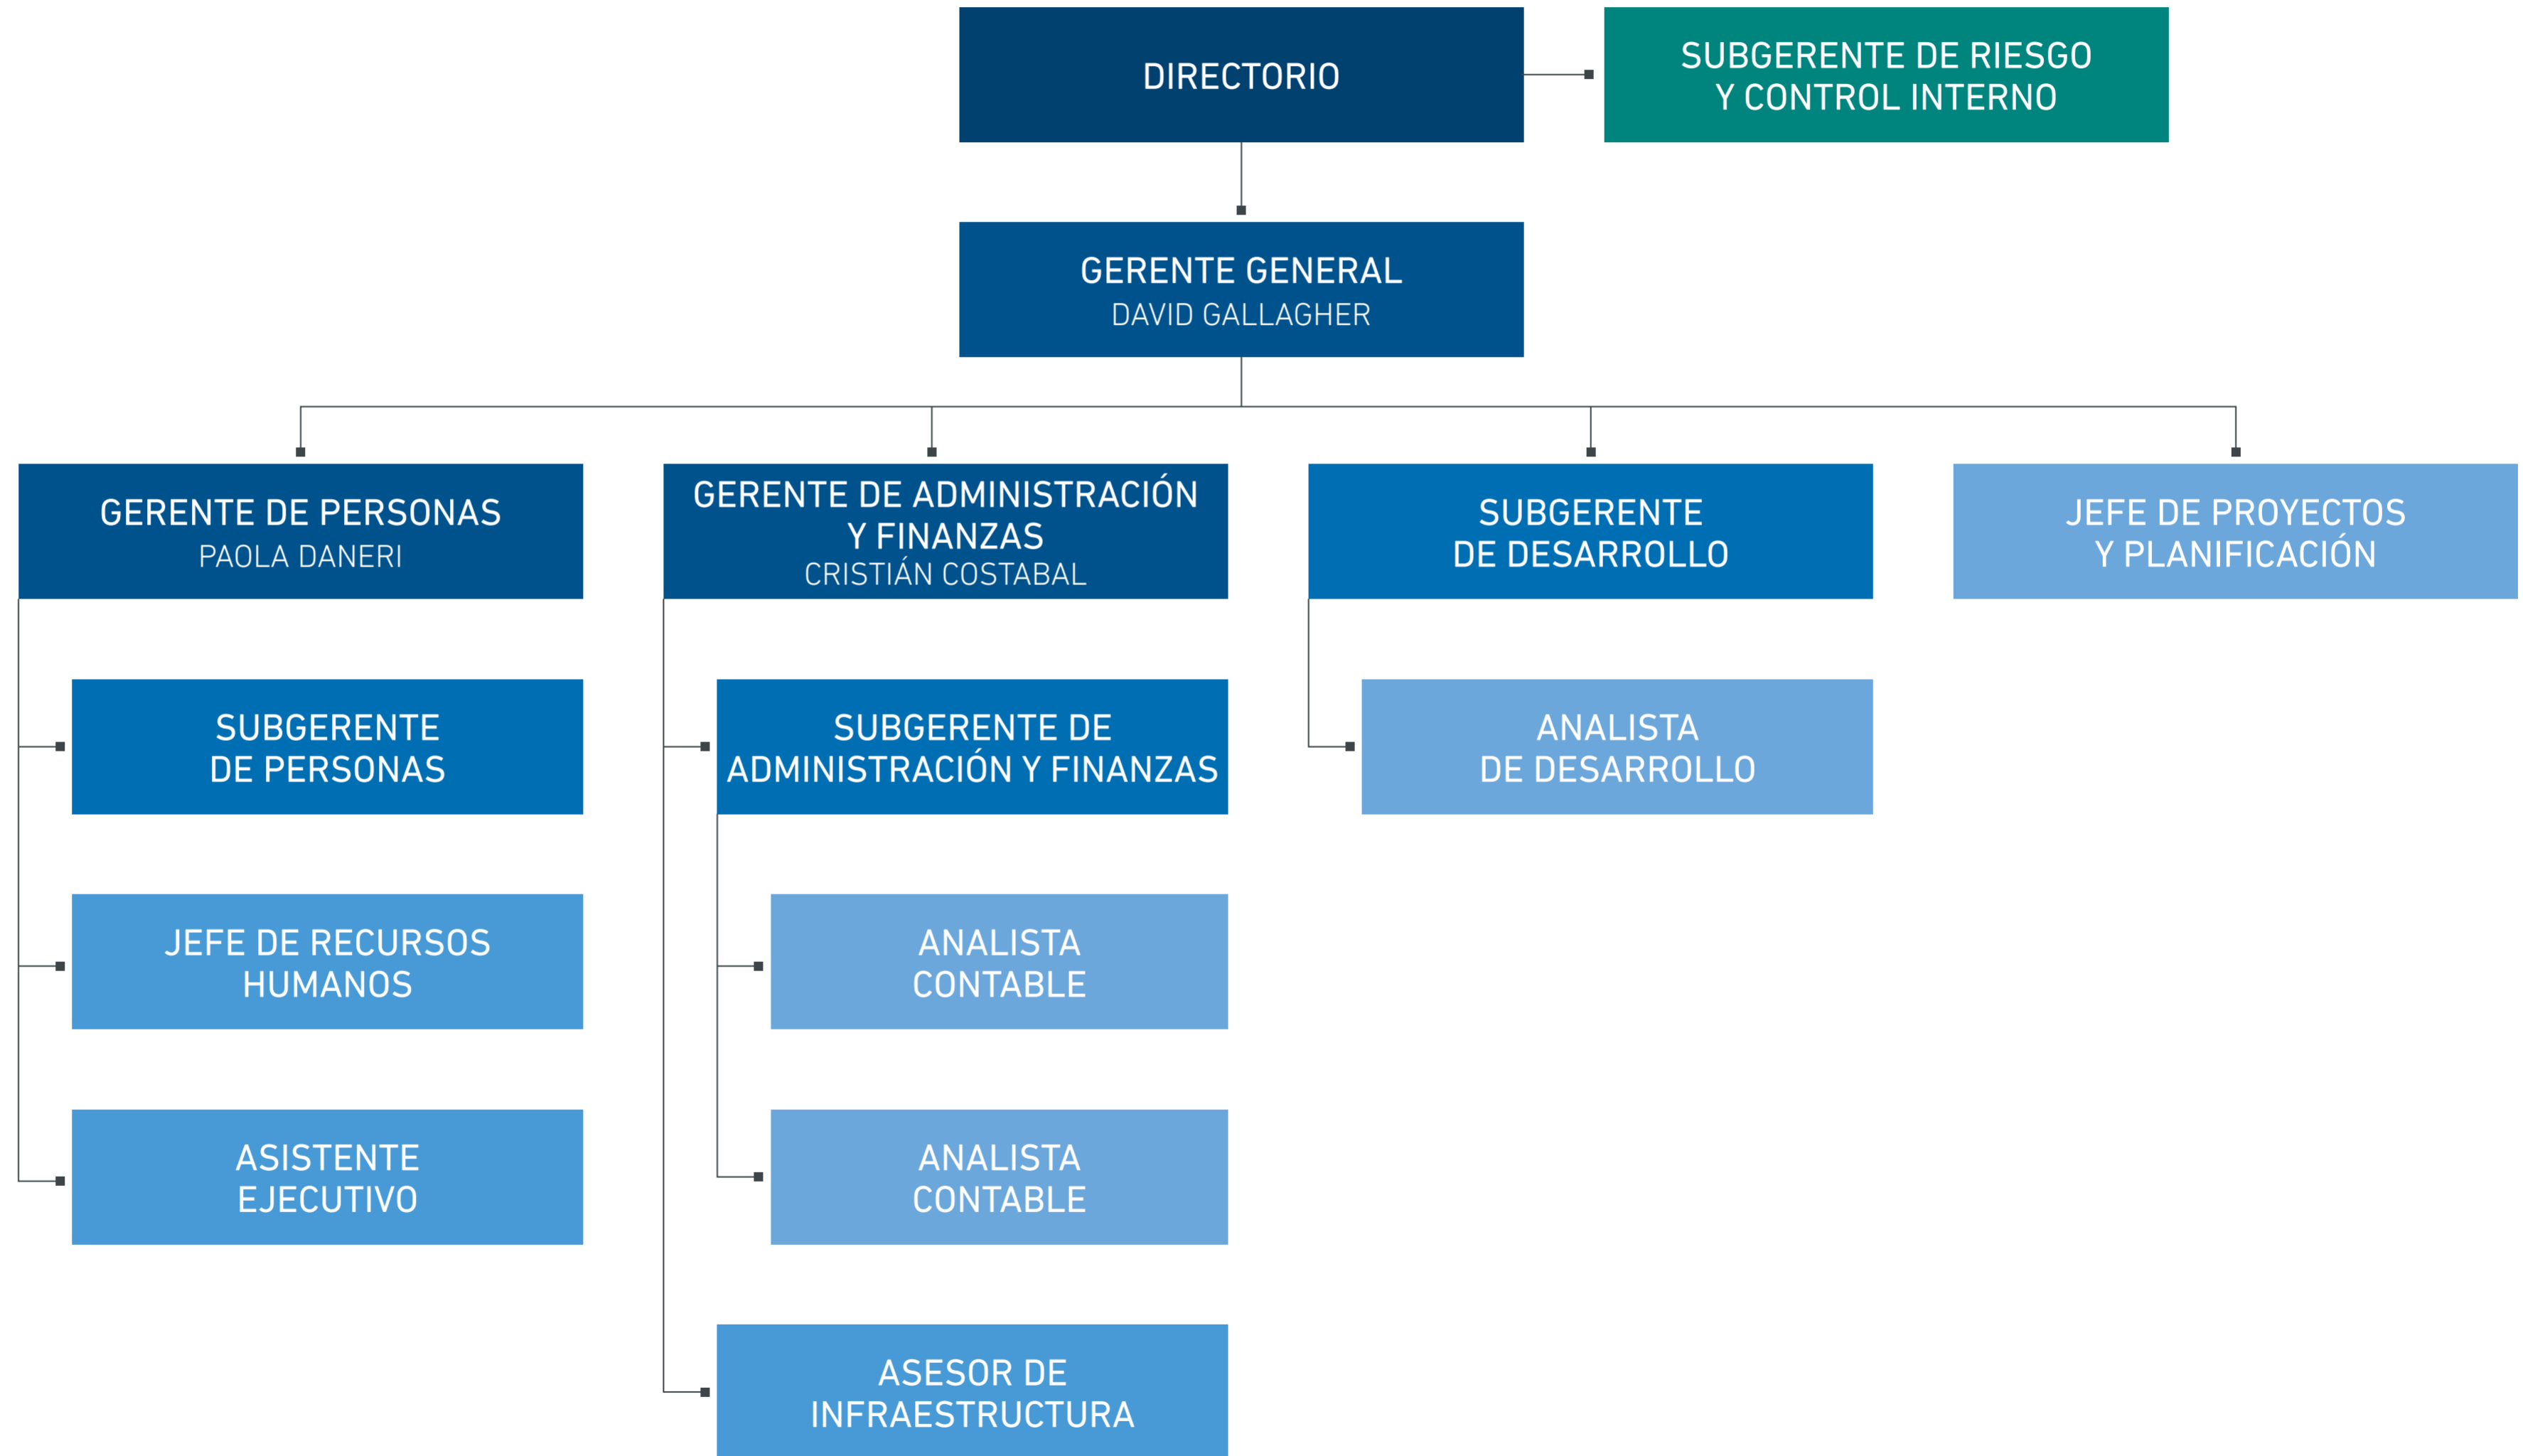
DIRECTORIO

SUBGERENTE DE RIESGO Y CONTROL INTERNO

GERENTE GENERAL
DAVID GALLAGHER

GERENTE DE PERSONAS
PAOLA DANERI

SUBGERENTE DE PERSONAS

JEFE DE RECURSOS HUMANOS

ASISTENTE EJECUTIVO

GERENTE DE ADMINISTRACIÓN Y FINANZAS
CRISTIÁN COSTABAL

SUBGERENTE DE ADMINISTRACIÓN Y FINANZAS

ANALISTA CONTABLE

ANALISTA CONTABLE

ASESOR DE INFRAESTRUCTURA

SUBGERENTE DE DESARROLLO

ANALISTA DE DESARROLLO

JEFE DE PROYECTOS Y PLANIFICACIÓN